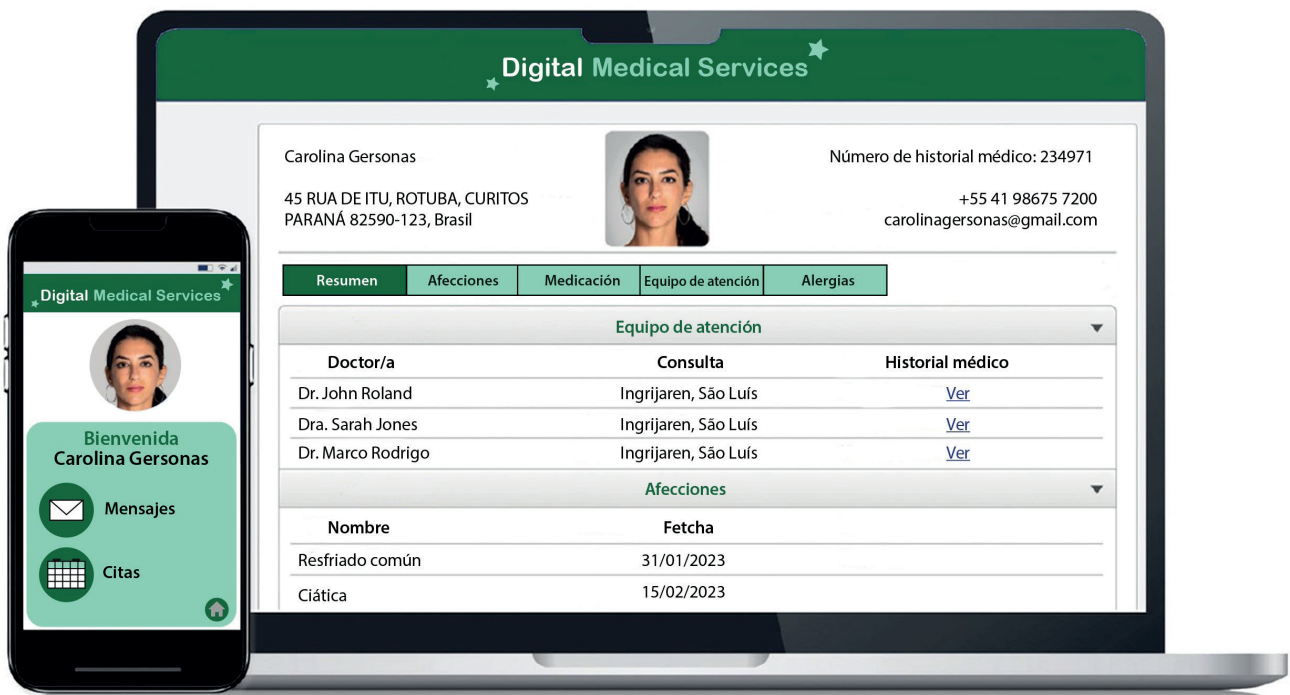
Digital Medical Services

Carolina Gersonas

45 RUA DE ITU, ROTUBA, CURITOS
PARANÁ 82590-123, Brasil

Número de historial médico: 234971

+55 41 98675 7200
carolinagersonas@gmail.com

Resumen | Afecciones | Medicación | Equipo de atención | Alergias

Equipo de atención

| Doctor/a | Consulta | Historial médico |
|---|---|---|
| Dr. John Roland | Ingrijaren, São Luís | Ver |
| Dra. Sarah Jones | Ingrijaren, São Luís | Ver |
| Dr. Marco Rodrigo | Ingrijaren, São Luís | Ver |

Afecciones

| Nombre | Fetcha |
|---|---|
| Resfriado común | 31/01/2023 |
| Ciática | 15/02/2023 |

Digital Medical Services

Bienvenida
Carolina Gersonas

Mensajes

Citas